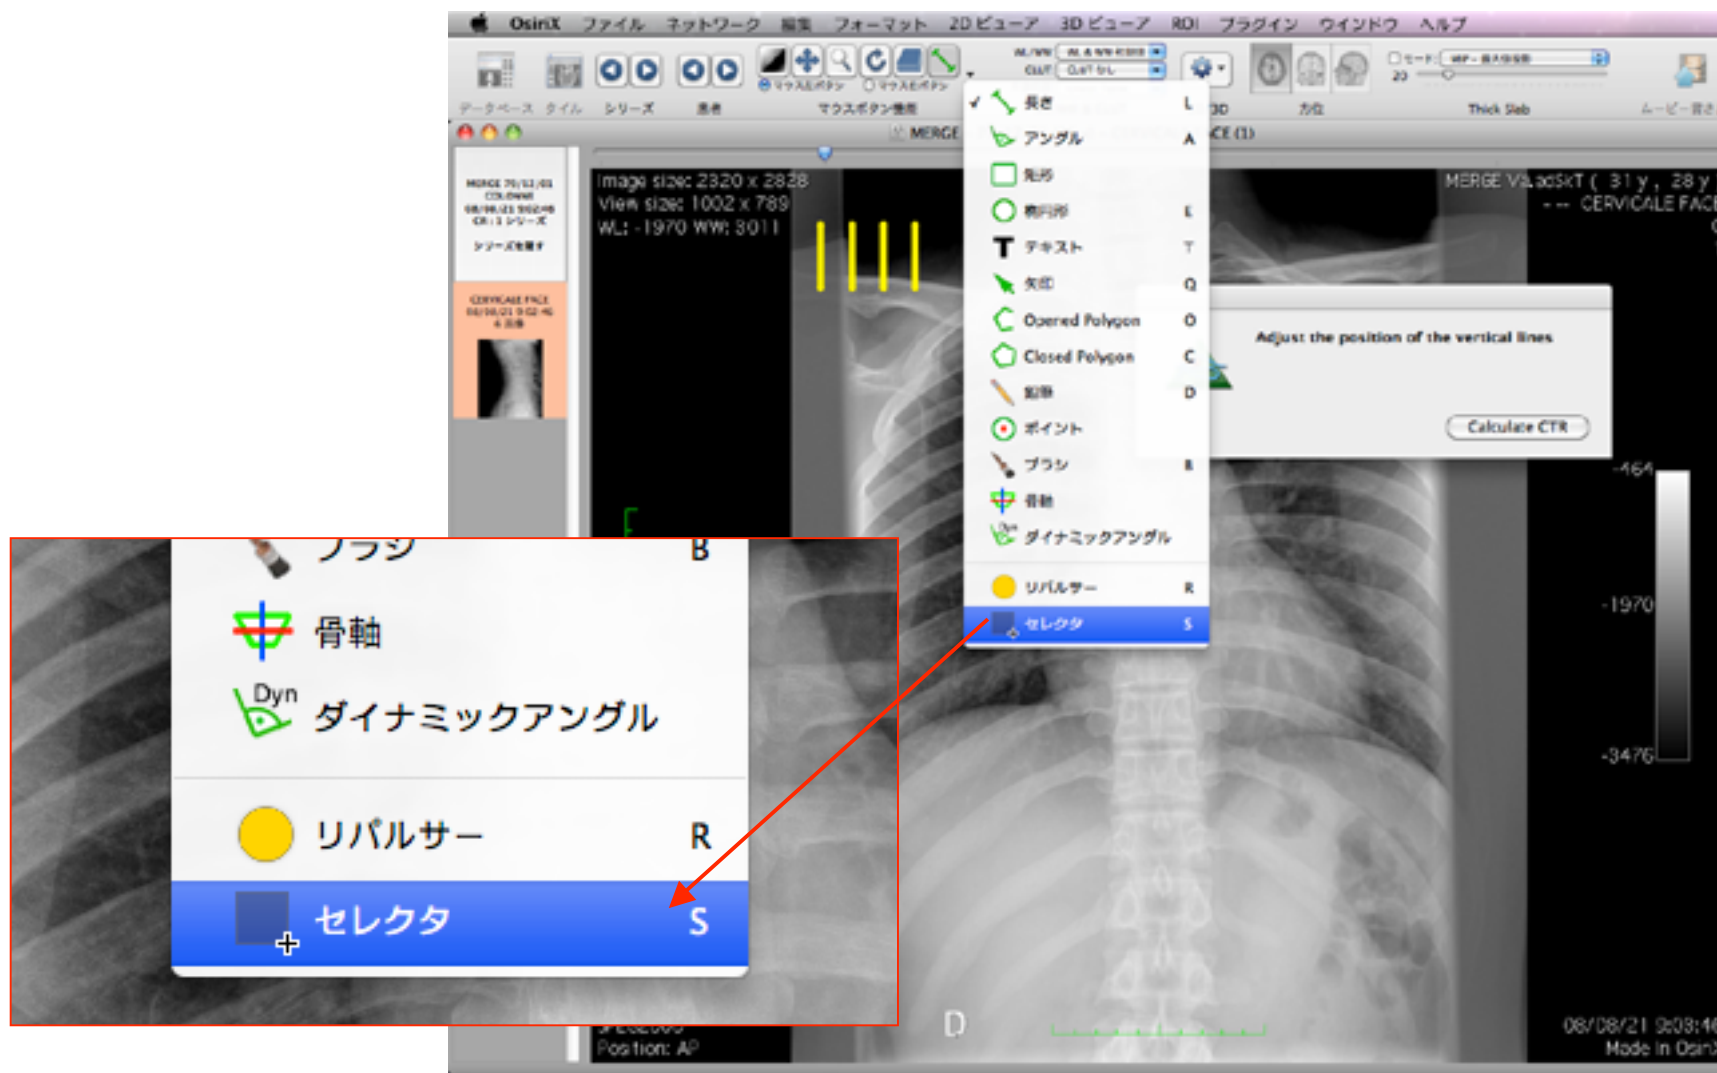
OsiriX ファイル ネットワーク 編集 フォーマット 2Dビューア 3Dビューア ROI プラグイン ウインドウ ヘルプ

データベース タイル シリーズ 患者 マウスボタン機能 3D カイ Thick Slab ムービー書き

MERGE CE (1)

Image size: 2320 x 2828
View size: 1002 x 789
WL: -1970 WW: 3011

MERGE V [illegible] ( 31 y , 28 y
-- CERVICALE FAC

✓ 長さ L
アングル A
矩形
楕円形 E
テキスト T
矢印 Q
Opened Polygon O
Closed Polygon C
鉛筆 D
ポイント
ブラシ B
骨軸
ダイナミックアングル
リパルサー R
セレクタ S

Adjust the position of the vertical lines

Calculate CTR

-464
-1970
-3476

Position: AP
D
08/08/21 9:03:4
Made In OsiriX

ブラシ B
骨軸
Dyn
ダイナミックアングル
リパルサー R
セレクタ S